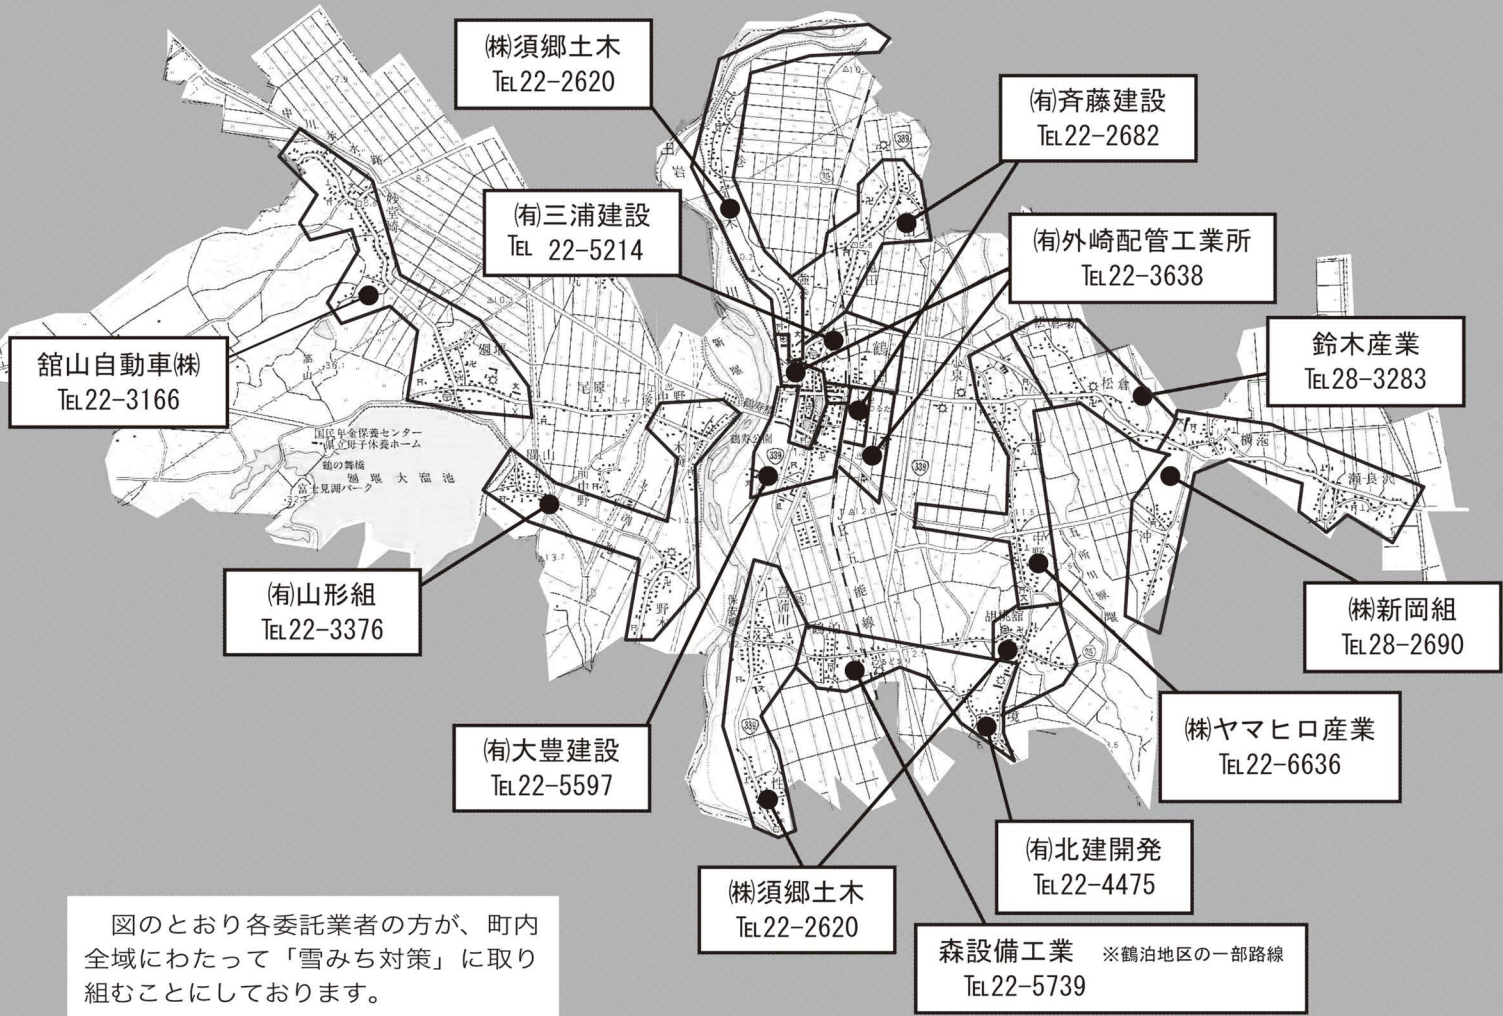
㈱須郷土木
TEL 22-2620

㈲斉藤建設
TEL 22-2682

㈲三浦建設
TEL 22-5214

㈲外崎配管工業所
TEL 22-3638

鈴木産業
TEL 28-3283

舘山自動車㈱
TEL 22-3166

国民年金保養センター
県立母子休養ホーム
鶴の舞橋
廻堰大溜池
富士見湖パーク

㈲山形組
TEL 22-3376

㈱新岡組
TEL 28-2690

㈱ヤマヒロ産業
TEL 22-6636

㈲大豊建設
TEL 22-5597

㈲北建開発
TEL 22-4475

㈱須郷土木
TEL 22-2620

森設備工業 ※鶴泊地区の一部路線
TEL 22-5739

図のとおり各委託業者の方が、町内全域にわたって「雪みち対策」に取り組むことにしております。